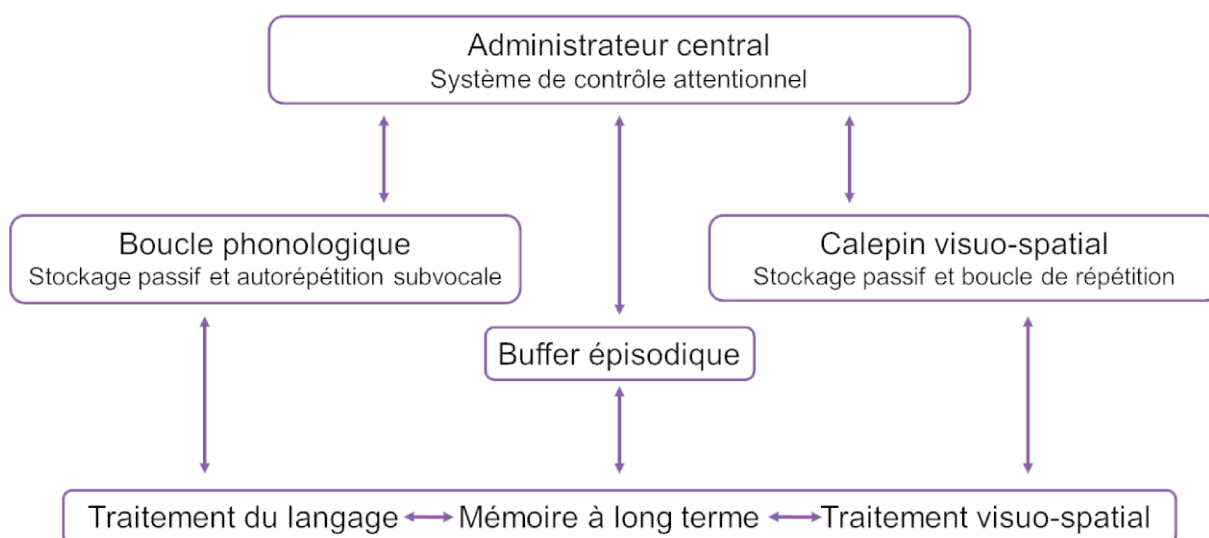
Administrateur central
Système de contrôle attentionnel

Boucle phonologique
Stockage passif et autorépétition subvocale

Calepin visuo-spatial
Stockage passif et boucle de répétition

Buffer épisodique

Traitement du langage Mémoire à long terme Traitement visuo-spatial